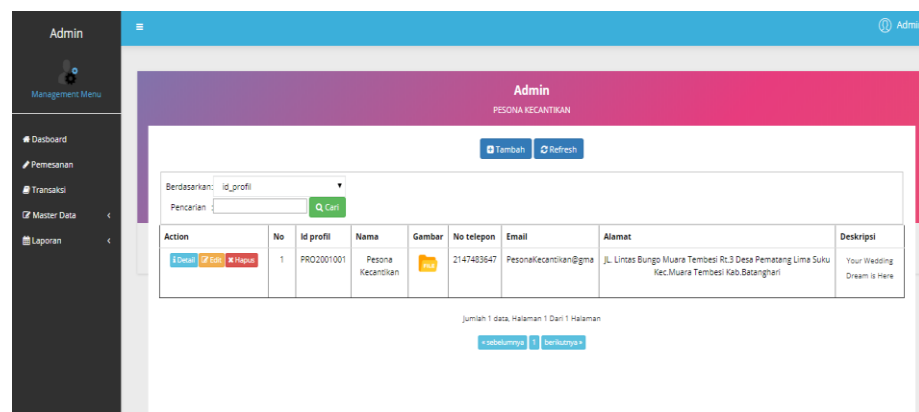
Admin

Management Menu

Dasboard
Pemesanan
Transaksi
Master Data ‹
Laporan ‹

≡

Admi

Admin
PESONA KECANTIKAN

Tambah  Refresh

Berdasarkan: id_profil

Pencarian :  Cari

| Action | No | Id profil | Nama | Gambar | No telepon | Email | Alamat | Deskripsi |
|---|---|---|---|---|---|---|---|---|
| Detail Edit Hapus | 1 | PRO2001001 | Pesona Kecantikan | | 2147483647 | PesonaKecantikan@gma | JL. Lintas Bungo Muara Tembesi Rt.3 Desa Pematang Lima Suku Kec.Muara Tembesi Kab.Batanghari | Your Wedding Dream is Here |

Jumlah 1 data, Halaman 1 Dari 1 Halaman

« sebelumnya 1 berikutnya »